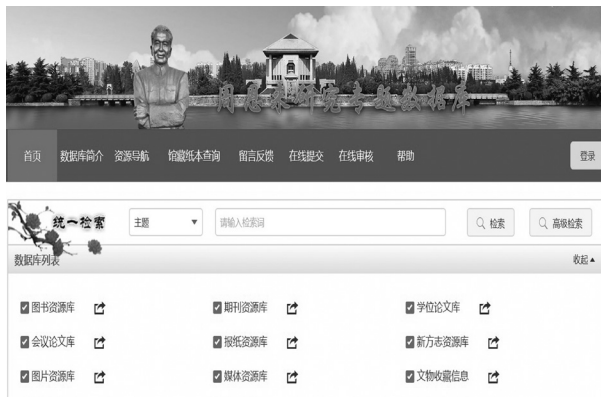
周恩来研究专题数据库

首页 数据库简介 资源导航 馆藏纸本查询 留言反馈 在线提交 在线审核 帮助

登录

统一检索

主题

请输入检索词

检索

高级检索

数据库列表

收起▲

图书资源库

期刊资源库

学位论文库

会议论文库

报纸资源库

新方志资源库

图片资源库

媒体资源库

文物收藏信息